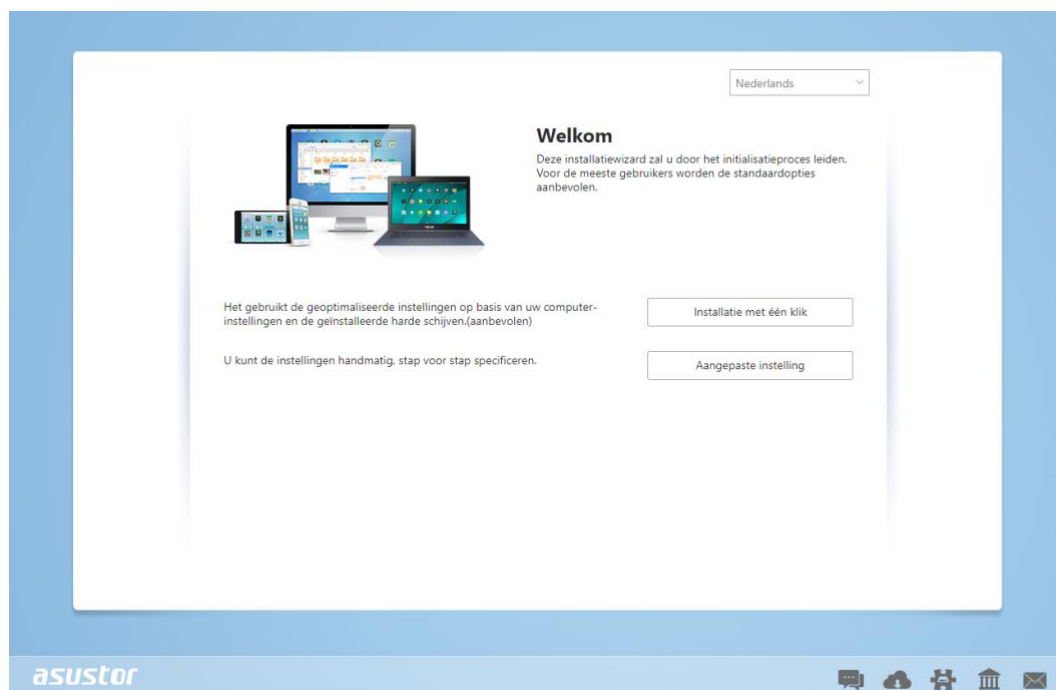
Nederlands

Welkom
Deze installatiewizard zal u door het initialisatieproces leiden. Voor de meeste gebruikers worden de standaardopties aanbevolen.

Het gebruikt de geoptimaliseerde instellingen op basis van uw computerinstellingen en de geïnstalleerde harde schijven.(aanbevolen)

Installatie met één klik

U kunt de instellingen handmatig, stap voor stap specificeren.

Aangepaste instelling

asustor